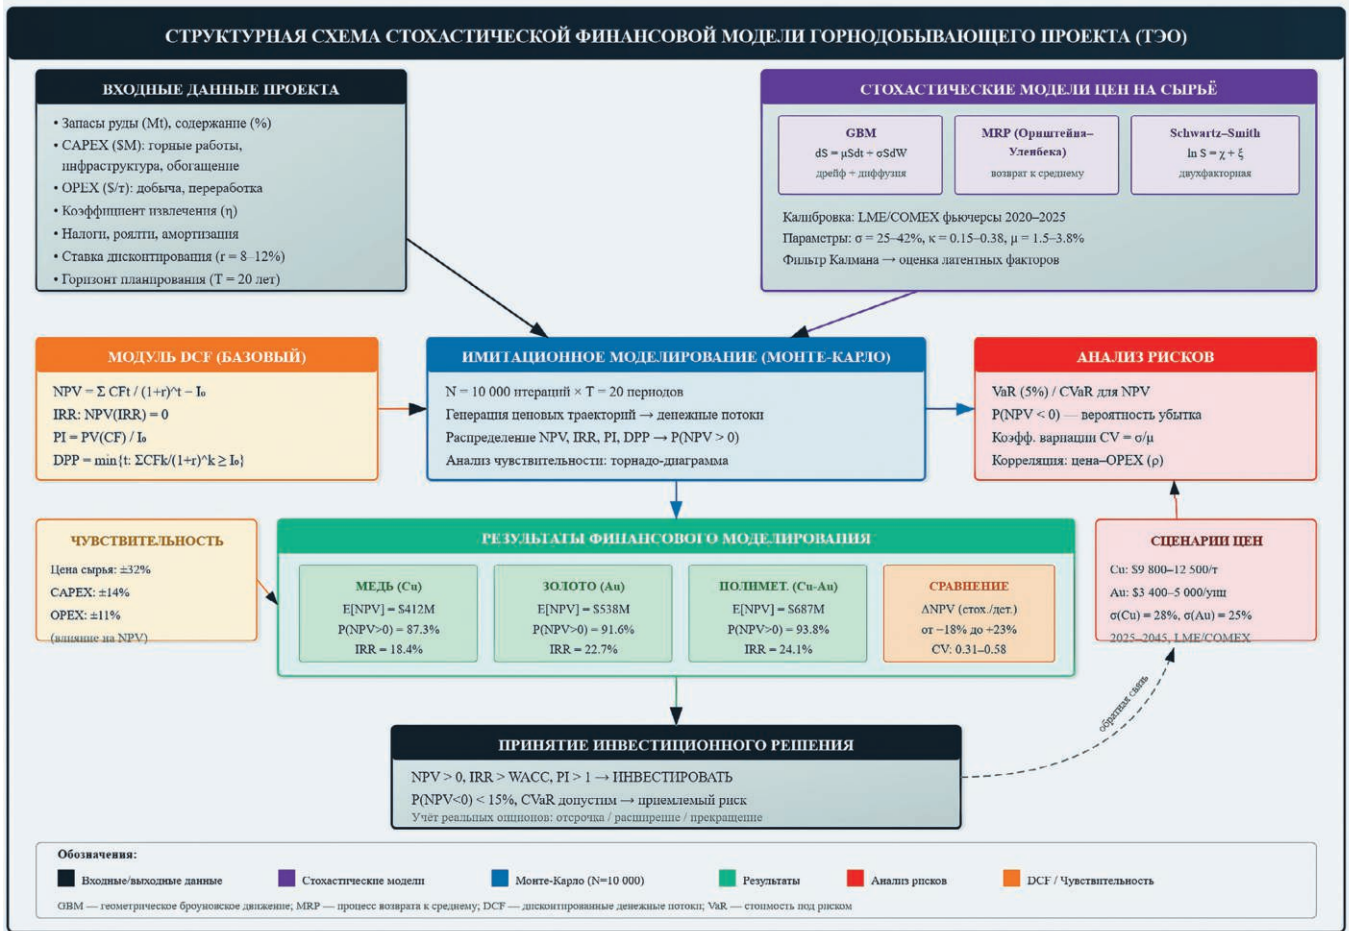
СТРУКТУРНАЯ СХЕМА СТОХАСТИЧЕСКОЙ ФИНАНСОВОЙ МОДЕЛИ ГОРНОДОБЫВАЮЩЕГО ПРОЕКТА (ТЭО)

ВХОДНЫЕ ДАННЫЕ ПРОЕКТА

• Запасы руды (Mt), содержание (%)
• CAPEX ($M): горные работы, инфраструктура, обогащение
• OPEX ($/т): добыча, переработка
• Коэффициент извлечения (η)
• Налоги, роялти, амортизация
• Ставка дисконтирования (r = 8–12%)
• Горизонт планирования (T = 20 лет)

СТОХАСТИЧЕСКИЕ МОДЕЛИ ЦЕН НА СЫРЬЁ

GBM
$dS = \mu Sdt + \sigma SdW$
дрейф + диффузия

MRP (Орнштейна–Уленбека)
возврат к среднему

Schwartz–Smith
$\ln S = \chi + \xi$
двухфакторная

Калибровка: LME/COMEX фьючерсы 2020–2025
Параметры: $\sigma$ = 25–42%, $\kappa$ = 0.15–0.38, $\mu$ = 1.5–3.8%
Фильтр Калмана → оценка латентных факторов

МОДУЛЬ DCF (БАЗОВЫЙ)

NPV = Σ CFt / (1+r)^t − I₀
IRR: NPV(IRR) = 0
PI = PV(CF) / I₀
DPP = min{t: ΣCFk/(1+r)^k ≥ I₀}

ИМИТАЦИОННОЕ МОДЕЛИРОВАНИЕ (МОНТЕ-КАРЛО)

N = 10 000 итераций × T = 20 периодов
Генерация ценовых траекторий → денежные потоки
Распределение NPV, IRR, PI, DPP → P(NPV > 0)
Анализ чувствительности: торнадо-диаграмма

АНАЛИЗ РИСКОВ

VaR (5%) / CVaR для NPV
P(NPV < 0) — вероятность убытка
Коэфф. вариации CV = σ/μ
Корреляция: цена–OPEX (ρ)

ЧУВСТВИТЕЛЬНОСТЬ

Цена сырья: ±32%
CAPEX: ±14%
OPEX: ±11%
(влияние на NPV)

РЕЗУЛЬТАТЫ ФИНАНСОВОГО МОДЕЛИРОВАНИЯ

МЕДЬ (Cu)
E[NPV] = $412M
P(NPV>0) = 87.3%
IRR = 18.4%

ЗОЛОТО (Au)
E[NPV] = $538M
P(NPV>0) = 91.6%
IRR = 22.7%

ПОЛИМЕТ. (Cu-Au)
E[NPV] = $687M
P(NPV>0) = 93.8%
IRR = 24.1%

СРАВНЕНИЕ
ΔNPV (стох./дет.)
от −18% до +23%
CV: 0.31–0.58

СЦЕНАРИИ ЦЕН

Cu: $9 800–12 500/т
Au: $3 400–5 000/унц
σ(Cu) = 28%, σ(Au) = 25%
2025–2045, LME/COMEX

обратная связь

ПРИНЯТИЕ ИНВЕСТИЦИОННОГО РЕШЕНИЯ

NPV > 0, IRR > WACC, PI > 1 → ИНВЕСТИРОВАТЬ
P(NPV<0) < 15%, CVaR допустим → приемлемый риск
Учёт реальных опционов: отсрочка / расширение / прекращение

Обозначения:
Входные/выходные данные
Стохастические модели
Монте-Карло (N=10 000)
Результаты
Анализ рисков
DCF / Чувствительность

GBM — геометрическое броуновское движение; MRP — процесс возврата к среднему; DCF — дисконтированные денежные потоки; VaR — стоимость под риском